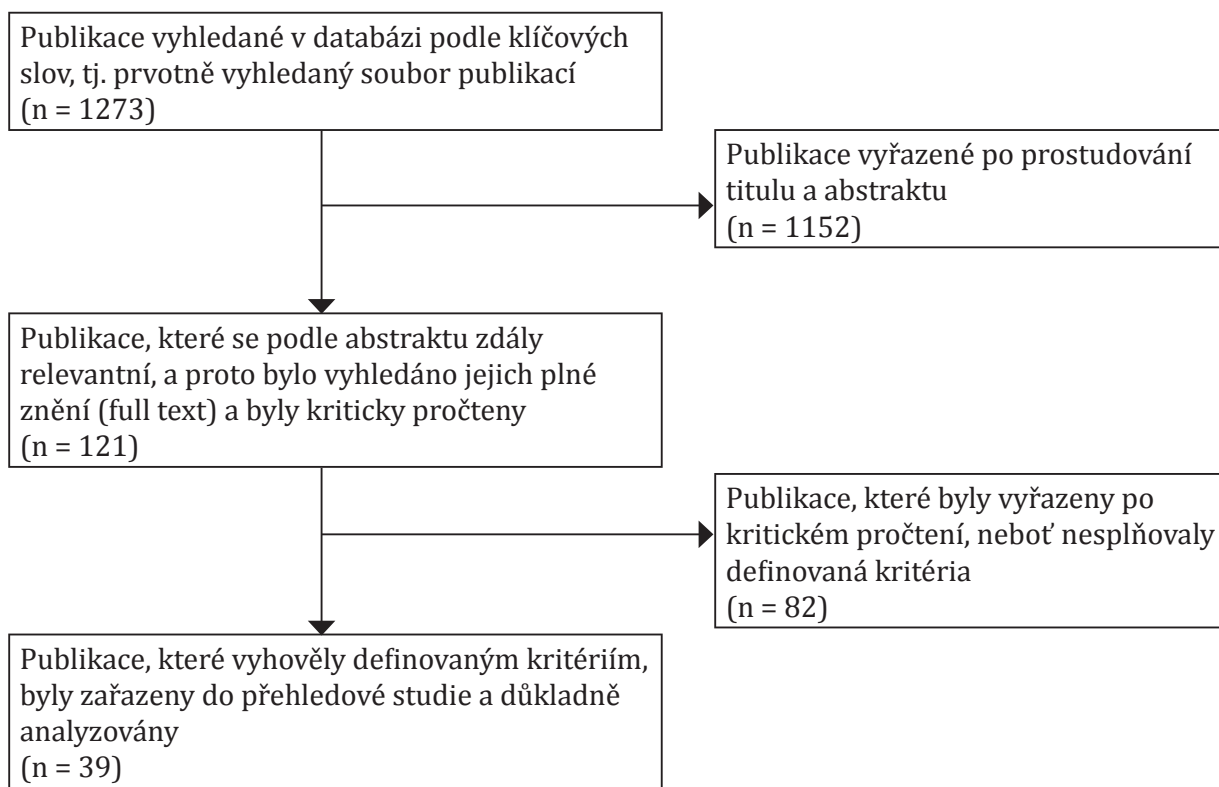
Publikace vyhledané v databázi podle klíčových slov, tj. prvotně vyhledaný soubor publikací
(n = 1273)

Publikace vyřazené po prostudování titulu a abstraktu
(n = 1152)

Publikace, které se podle abstraktu zdály relevantní, a proto bylo vyhledáno jejich plné znění (full text) a byly kriticky pročteny
(n = 121)

Publikace, které byly vyřazeny po kritickém pročtení, neboť nesplňovaly definovaná kritéria
(n = 82)

Publikace, které vyhověly definovaným kritériím, byly zařazeny do přehledové studie a důkladně analyzovány
(n = 39)